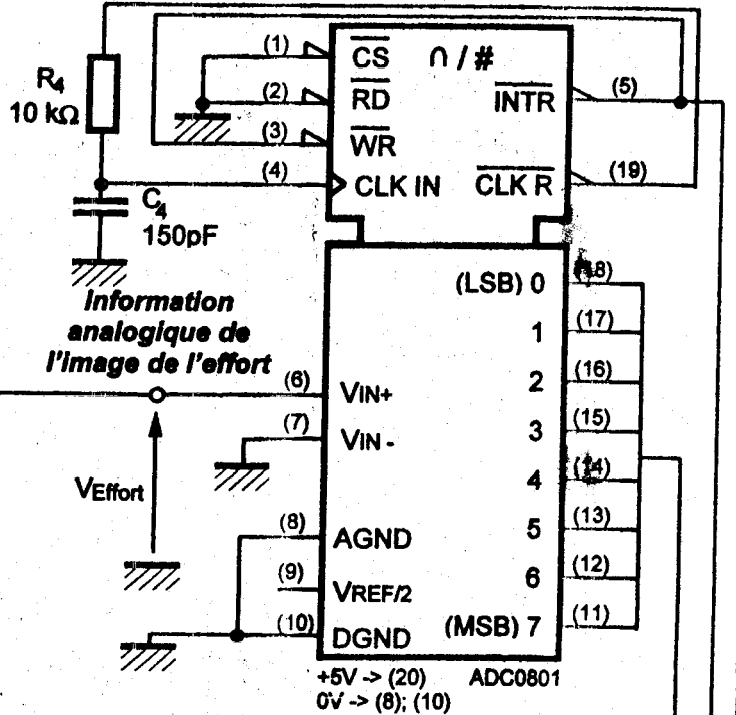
$R_4$
10 kΩ

(1) $\overline{CS}$
(2) $\overline{RD}$
(3) $\overline{WR}$
(4) CLK IN

∩ / #

$\overline{INTR}$ (5)
$\overline{CLK R}$ (19)

$C_4$
150pF

Information analogique de l'image de l'effort

(6) VIN+
(7) VIN -

VEffort

(8) AGND
(9) VREF/2
(10) DGND

(LSB) 0 (18)
1 (17)
2 (16)
3 (15)
4 (14)
5 (13)
6 (12)
(MSB) 7 (11)

+5V -> (20)
0V -> (8); (10)
ADC0801